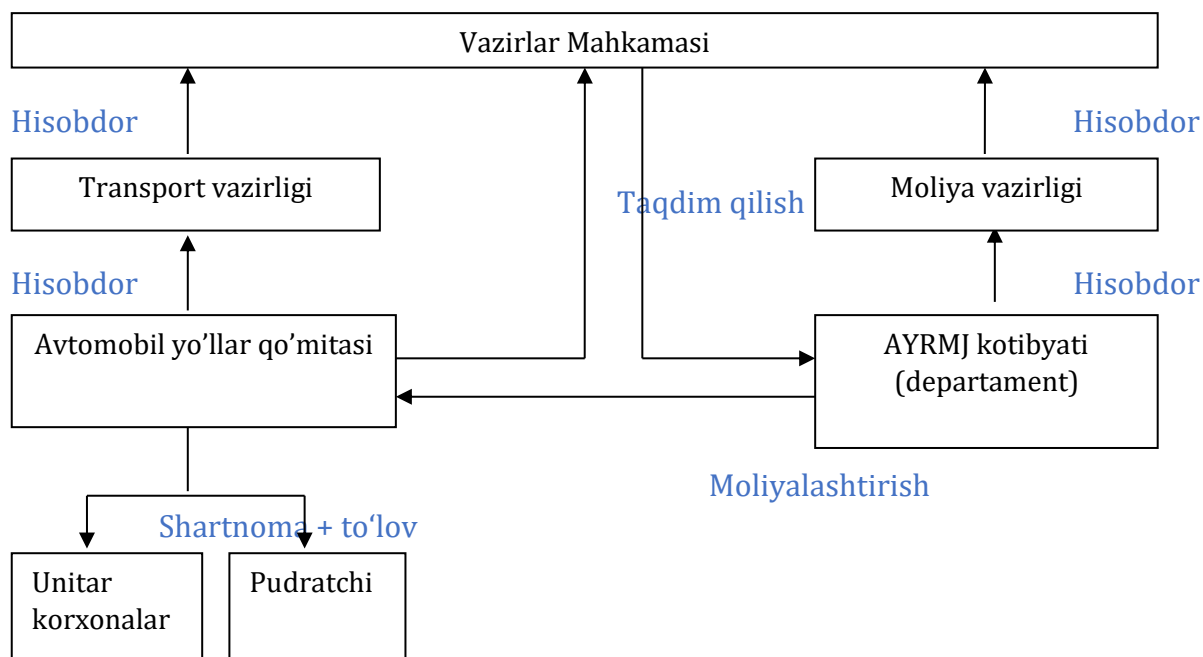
Vazirlar Mahkamasi

Hisobdor

Hisobdor

Transport vazirligi

Taqdim qilish

Moliya vazirligi

Hisobdor

Hisobdor

Avtomobil yo’llar qo’mitasi

AYRMJ kotibyati (departament)

Moliyalashtirish

Shartnoma + to‘lov

Unitar korxonalar

Pudratchi